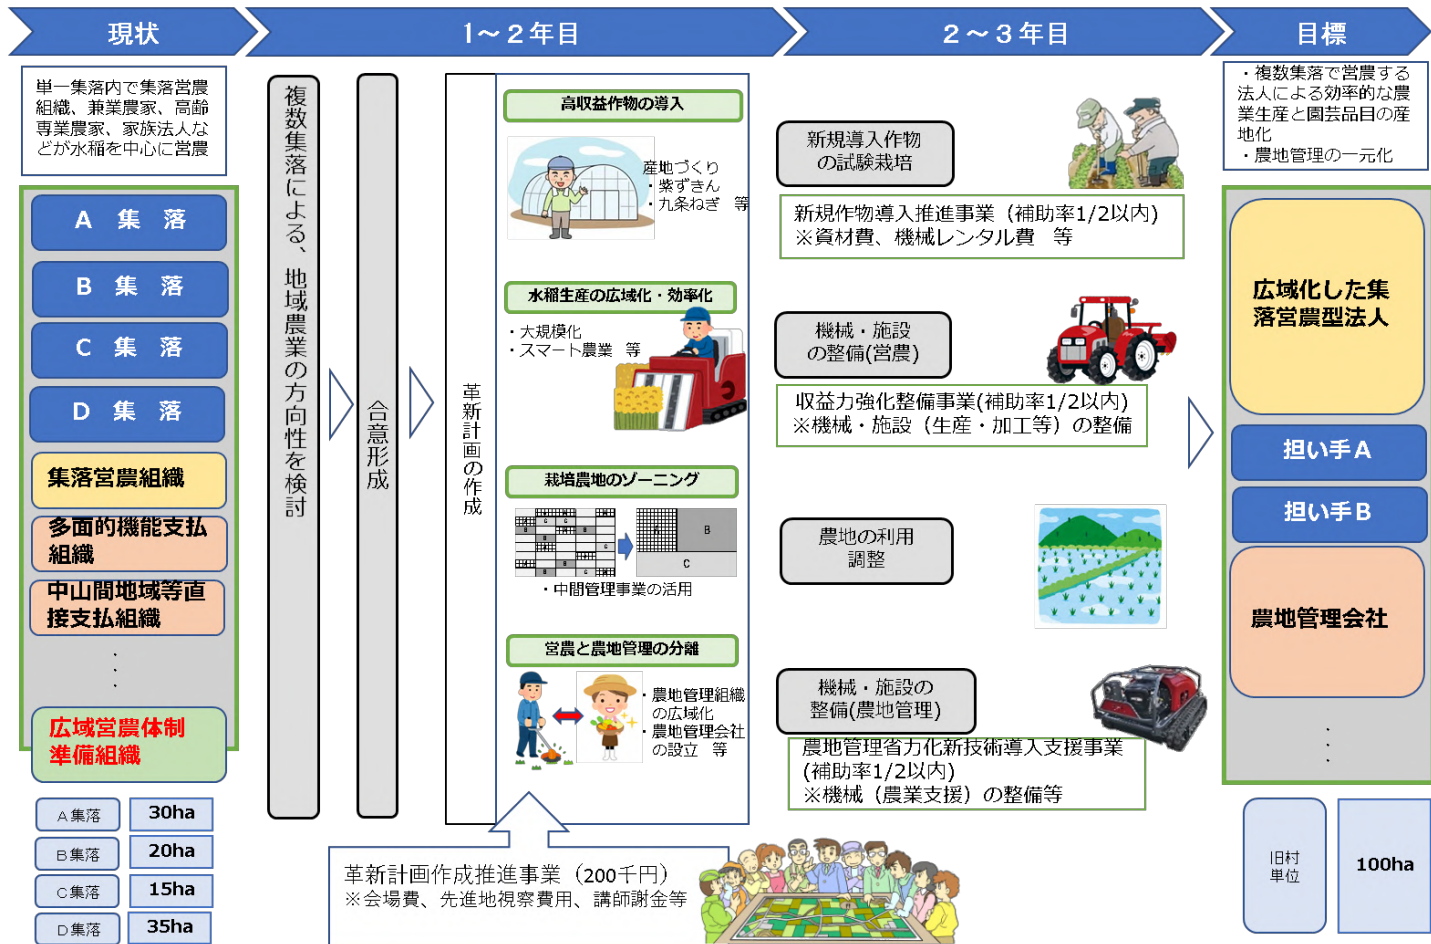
現状

1～2年目

2～3年目

目標

単一集落内で集落営農組織、兼業農家、高齢専業農家、家族法人などが水稲を中心に営農

A 集 落
B 集 落
C 集 落
D 集 落
集落営農組織
多面的機能支払組織
中山間地域等直接支払組織
・
・
・
広域営農体制準備組織

A集落 30ha
B集落 20ha
C集落 15ha
D集落 35ha

複数集落による、地域農業の方向性を検討

合意形成

革新計画の作成

高収益作物の導入
産地づくり
・紫ずきん
・九条ねぎ 等

水稲生産の広域化・効率化
・大規模化
・スマート農業 等

栽培農地のゾーニング
B
C
・中間管理事業の活用

営農と農地管理の分離
・農地管理組織の広域化
・農地管理会社の設立 等

革新計画作成推進事業（200千円）
※会場費、先進地視察費用、講師謝金等

新規導入作物の試験栽培
新規作物導入推進事業（補助率1/2以内）
※資材費、機械レンタル費 等

機械・施設の整備(営農)
収益力強化整備事業(補助率1/2以内)
※機械・施設（生産・加工等）の整備

農地の利用調整

機械・施設の整備(農地管理)
農地管理省力化新技術導入支援事業(補助率1/2以内)
※機械（農業支援）の整備等

・複数集落で営農する法人による効率的な農業生産と園芸品目の産地化
・農地管理の一元化

広域化した集落営農型法人
担い手A
担い手B
農地管理会社
・
・
・

旧村単位
100ha